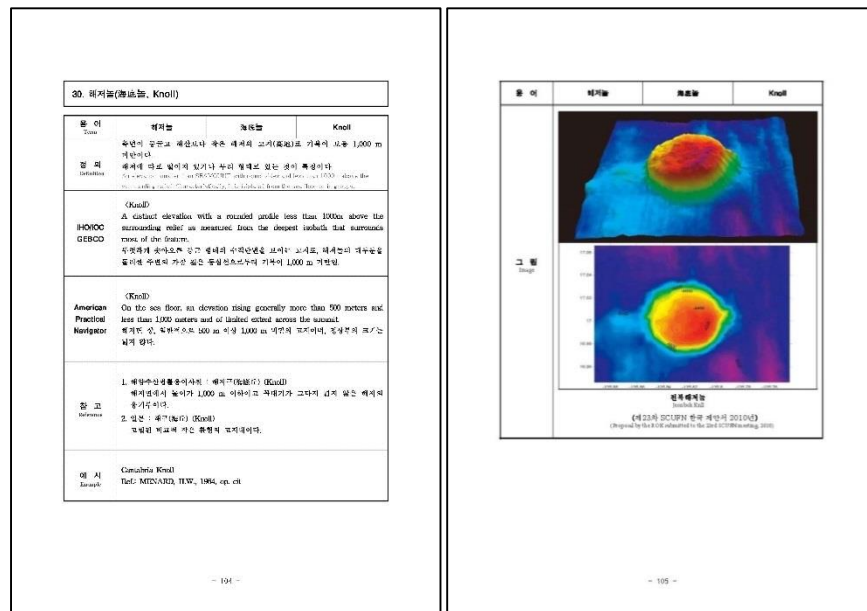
30. 해저놀(海底놀, Knoll)

| 용 어 Term | 해저놀 | 海底놀 | Knoll |
|---|---|---|---|
| 정 의 Definition | 윗면이 둥글고 해산보다 작은 해저의 고지(高地)로 기복이 보통 1,000 m 미만이다. 해저에 따로 떨어져 있거나 무리 형태로 있는 것이 특징이다. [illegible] | | |
| IHO/IOC GEBCO | (Knoll) A distinct elevation with a rounded profile less than 1000m above the surrounding relief as measured from the deepest isobath that surrounds most of the feature. 뚜렷하게 솟아오른 둥근 형태의 지형단면을 보이는 고지로, 해저놀의 대부분을 둘러싼 주변의 가장 깊은 등심선으로부터 기복이 1,000 m 미만임. | | |
| American Practical Navigator | (Knoll) On the sea floor, an elevation rising generally more than 500 meters and less than 1,000 meters and of limited extent across the summit. 해저면 상, 일반적으로 500 m 이상 1,000 m 미만의 고지이며, 정상부의 크기는 넓지 않다. | | |
| 참 고 Reference | 1. 해양수산정책용어사전 : 해저구(海底丘) (Knoll) 해저면에서 높이가 1,000 m 이하이고 꼭대기가 그다지 넓지 않은 해저의 융기부이다. 2. 일본 : 海丘(海丘) (Knoll) 비교적 작은 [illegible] 지형이다. | | |
| 예 시 Example | Cantabria Knoll Ref.: MENARD, H.W., 1964, op. cit | | |

- 104 -

| 용 어 | 해저놀 | 海底놀 | Knoll |
|---|---|---|---|
| 그 림 Image | | | |

편북해저놀
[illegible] Knoll
(제23차 SCUFN 한국 제안서 2010년)
(Proposal by the ROK submitted to the 23rd SCUFN meeting, 2010)

- 105 -